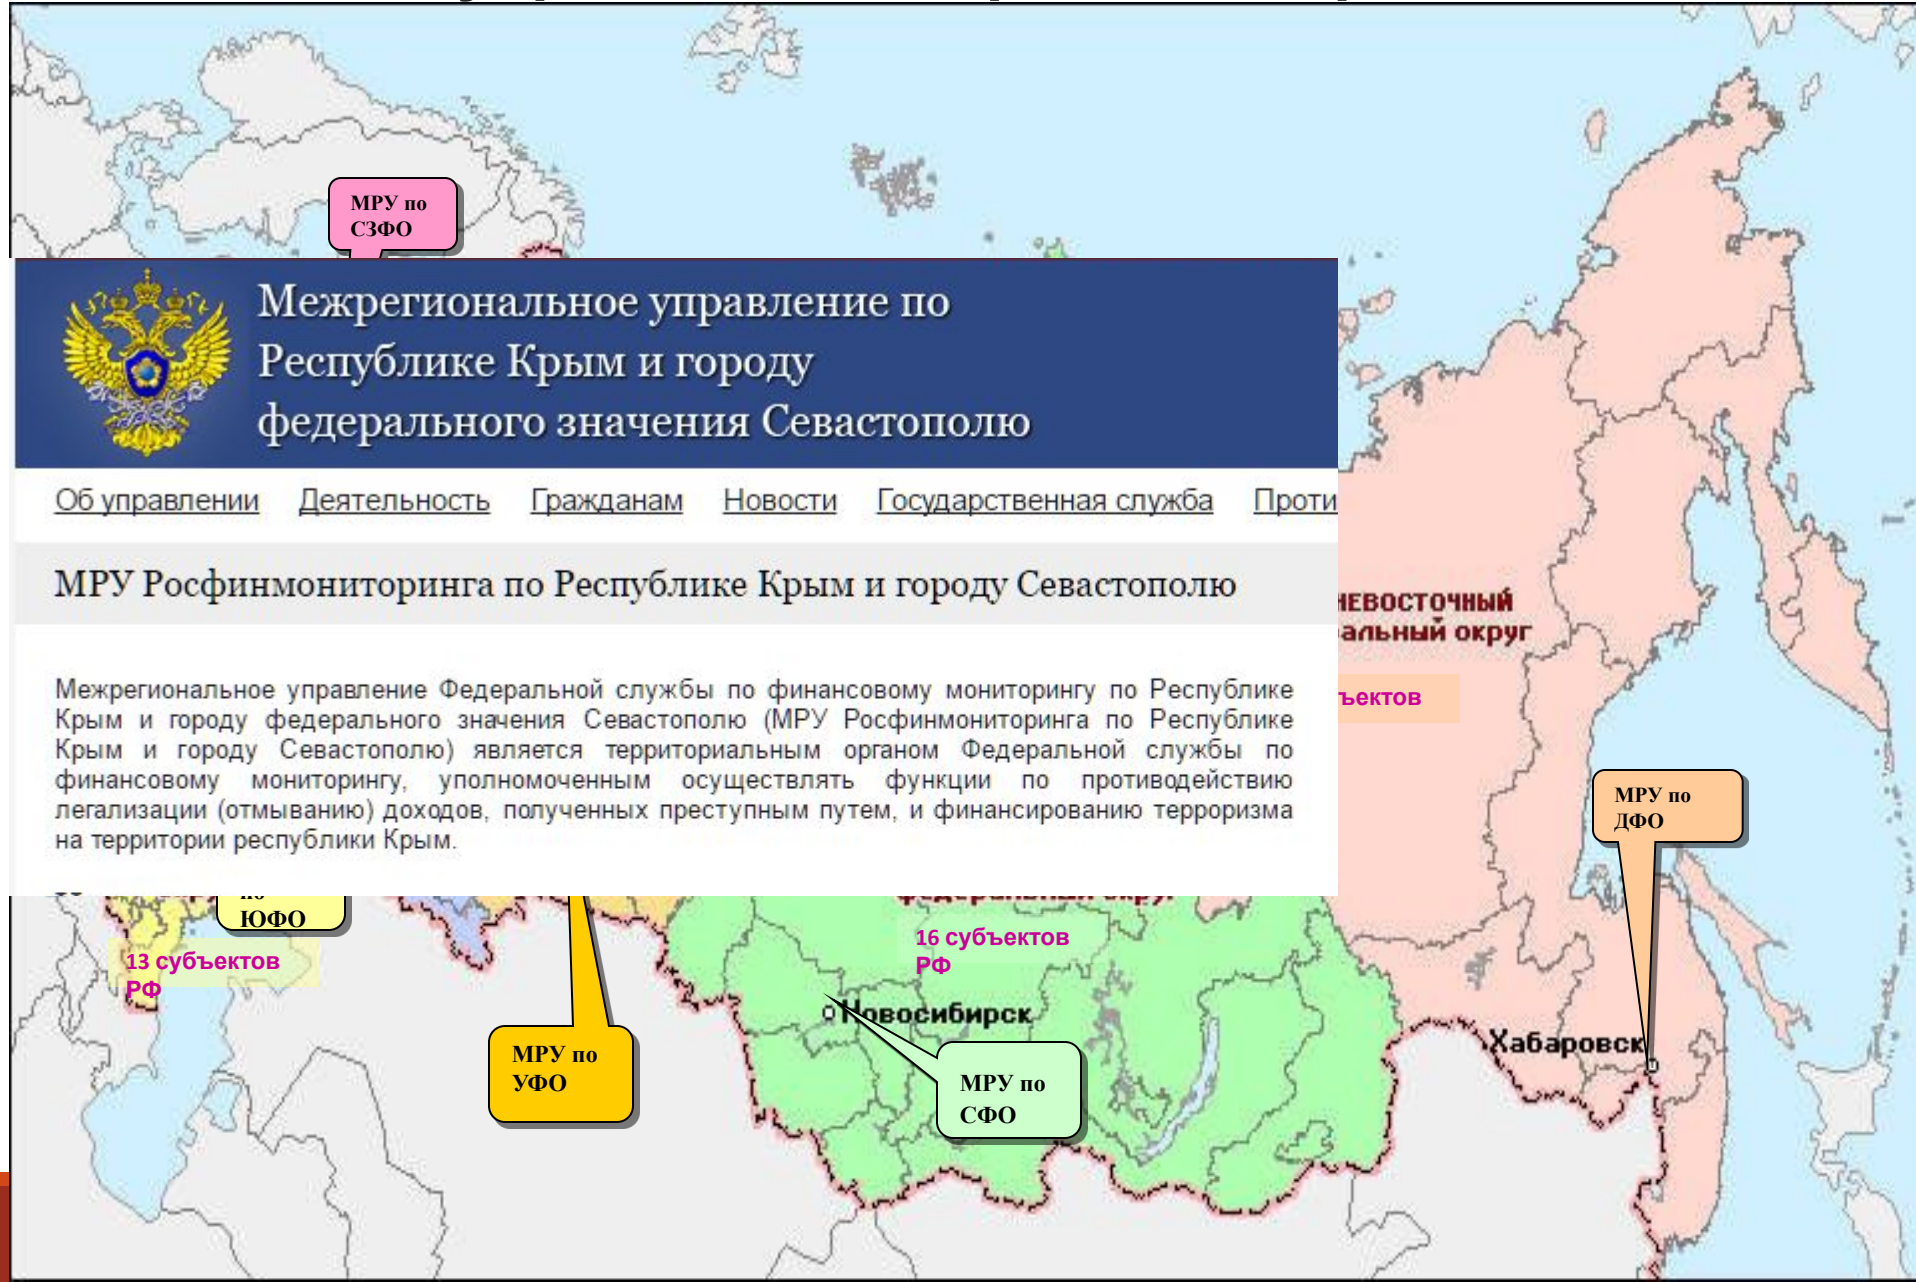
МРУ по СЗФО

Межрегиональное управление по Республике Крым и городу федерального значения Севастополю

Об управлении Деятельность Гражданам Новости Государственная служба Проти

МРУ Росфинмониторинга по Республике Крым и городу Севастополю

Межрегиональное управление Федеральной службы по финансовому мониторингу по Республике Крым и городу федерального значения Севастополю (МРУ Росфинмониторинга по Республике Крым и городу Севастополю) является территориальным органом Федеральной службы по финансовому мониторингу, уполномоченным осуществлять функции по противодействию легализации (отмыванию) доходов, полученных преступным путем, и финансированию терроризма на территории республики Крым.

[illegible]невосточный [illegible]альный округ

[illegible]ъектов

МРУ по ДФО

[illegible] ЮФО

13 субъектов РФ

16 субъектов РФ

Новосибирск

Хабаровск

МРУ по УФО

МРУ по СФО